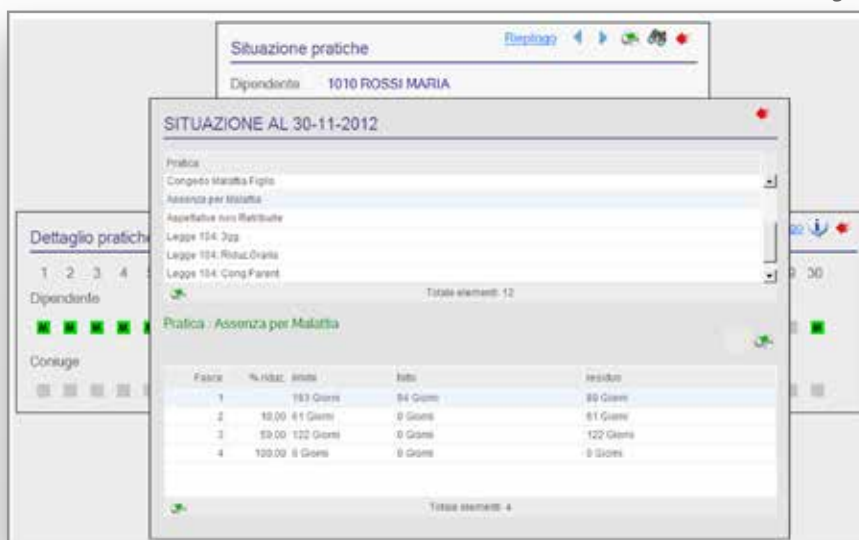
Situazione pratiche

Riepilogo

Dipendente 1010 ROSSI MARIA

SITUAZIONE AL 30-11-2012

Pratica

Congedo Malattia Figlio

Assenza per Malattia

Aspettative non Retribuite

Legge 104: 3gg

Legge 104: Riduz.Oraria

Legge 104: Cong.Parent

Totale elementi: 12

Pratica : Assenza per Malattia

| Fascia | % riduz. | limite | fatto | residuo |
|---|---|---|---|---|
| 1 | | 183 Giorni | 94 Giorni | 89 Giorni |
| 2 | 10,00 | 61 Giorni | 0 Giorni | 61 Giorni |
| 3 | 50,00 | 122 Giorni | 0 Giorni | 122 Giorni |
| 4 | 100,00 | 0 Giorni | 0 Giorni | 0 Giorni |

Totale elementi: 4

Dettaglio pratiche

1 2 3 4

Dipendente

Coniuge

9 30